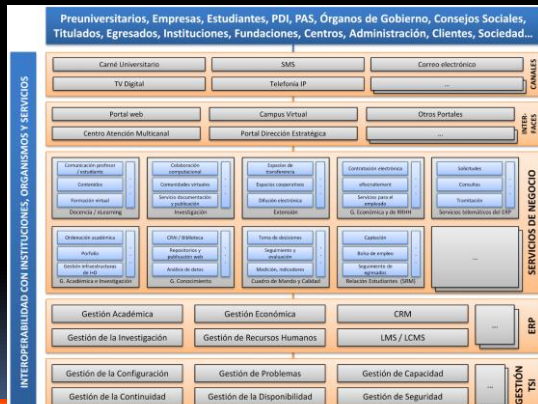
Preuniversitarios, Empresas, Estudiantes, PDI, PAS, Órganos de Gobierno, Consejos Sociales, Titulados, Egresados, Instituciones, Fundaciones, Centros, Administración, Clientes, Sociedad...

INTEROPERABILIDAD CON INSTITUCIONES, ORGANISMOS Y SERVICIOS

Carné Universitario
SMS
Correo electrónico
TV Digital
Telefonía IP
...
CANALES

Portal web
Campus Virtual
Otros Portales
Centro Atención Multicanal
Portal Dirección Estratégica
...
INTER-FACES

Comunicación profesor / estudiante
Contenidos
Formación virtual
Docencia / eLearning

Colaboración computacional
Comunidades virtuales
Servicio documentación y publicación
Investigación

Espacios de transferencia
Espacios cooperativos
Difusión electrónica
Extensión

Contratación electrónica
eRecruitment
Servicios para el empleado
G. Económica y de RRHH

Solicitudes
Consultas
Tramitación
Servicios telemáticos del ERP

Ordenación académica
Porfolio
Gestión infraestructuras de I+D
G. Académica e Investigación

CRAI / Biblioteca
Repositorios y publicación web
Análisis de datos
G. Conocimiento

Toma de decisiones
Seguimiento y evaluación
Medición, indicadores
Cuadro de Mando y Calidad

Captación
Bolsa de empleo
Seguimiento de egresados
Relación Estudiantes (SRM)

...
SERVICIOS DE NEGOCIO

Gestión Académica
Gestión Económica
CRM
Gestión de la Investigación
Gestión de Recursos Humanos
LMS / LCMS
...
ERP

Gestión de la Configuración
Gestión de Problemas
Gestión de Capacidad
Gestión de la Continuidad
Gestión de la Disponibilidad
Gestión de Seguridad
...
GESTIÓN TSI